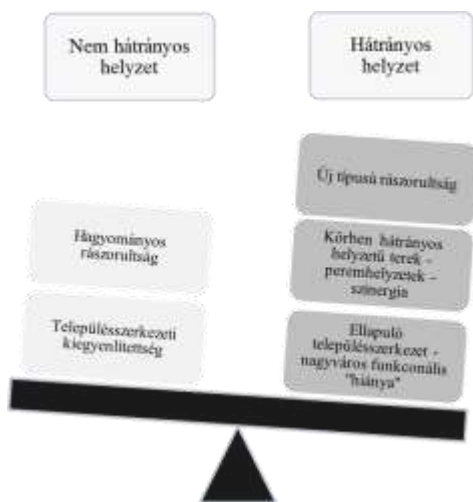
Nem hátrányos helyzet

Hátrányos helyzet

Hagyományos rászorultság

Településszerkezeti kiegyenlítettség

Új típusú rászorultság

Körben hátrányos helyzetű terek - peremhelyzetek - szinergia

Ellapuló településszerkezet - nagyváros funkcionális "hiánya"